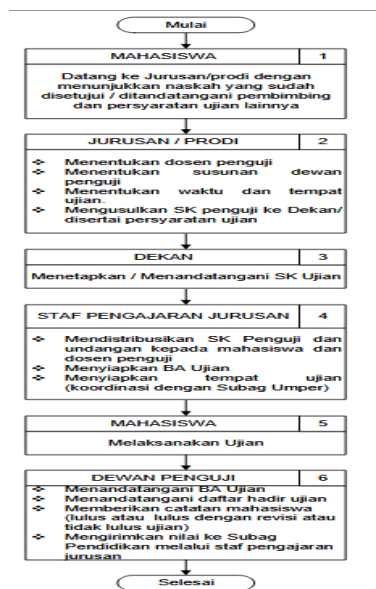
Mulai

MAHASISWA 1

Datang ke Jurusan/prodi dengan menunjukkan naskah yang sudah disetujui / ditandatangani pembimbing dan persyaratan ujian lainnya

JURUSAN / PRODI 2

Menentukan dosen penguji
Menentukan susunan dewan penguji
Menentukan waktu dan tempat ujian.
Mengusulkan SK penguji ke Dekan/ disertai persyaratan ujian

DEKAN 3

Menetapkan / Menandatangani SK Ujian

STAF PENGAJARAN JURUSAN 4

Mendistribusikan SK Penguji dan undangan kepada mahasiswa dan dosen penguji
Menyiapkan BA Ujian
Menyiapkan tempat ujian (koordinasi dengan Subag Umper)

MAHASISWA 5

Melaksanakan Ujian

DEWAN PENGUJI 6

Menandatangani BA Ujian
Menandatangani daftar hadir ujian
Memberikan catatan mahasiswa (lulus atau lulus dengan revisi atau tidak lulus ujian)
Mengirimkan nilai ke Subag Pendidikan melalui staf pengajaran jurusan

Selesai